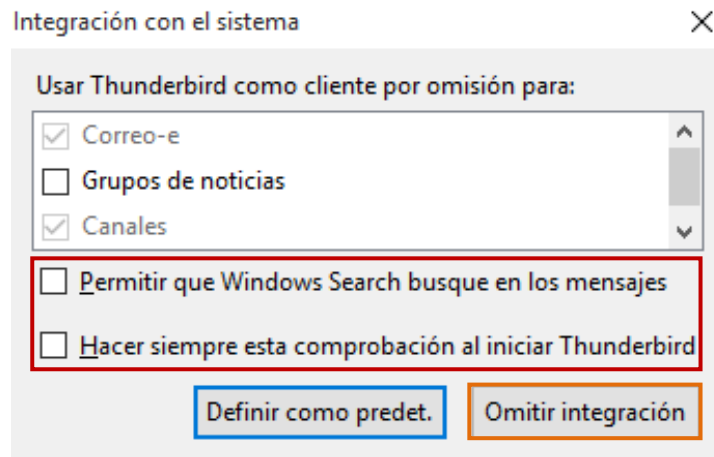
Integración con el sistema

Usar Thunderbird como cliente por omisión para:

Correo-e

Grupos de noticias

Canales

Permitir que Windows Search busque en los mensajes

Hacer siempre esta comprobación al iniciar Thunderbird

Definir como predet.

Omitir integración